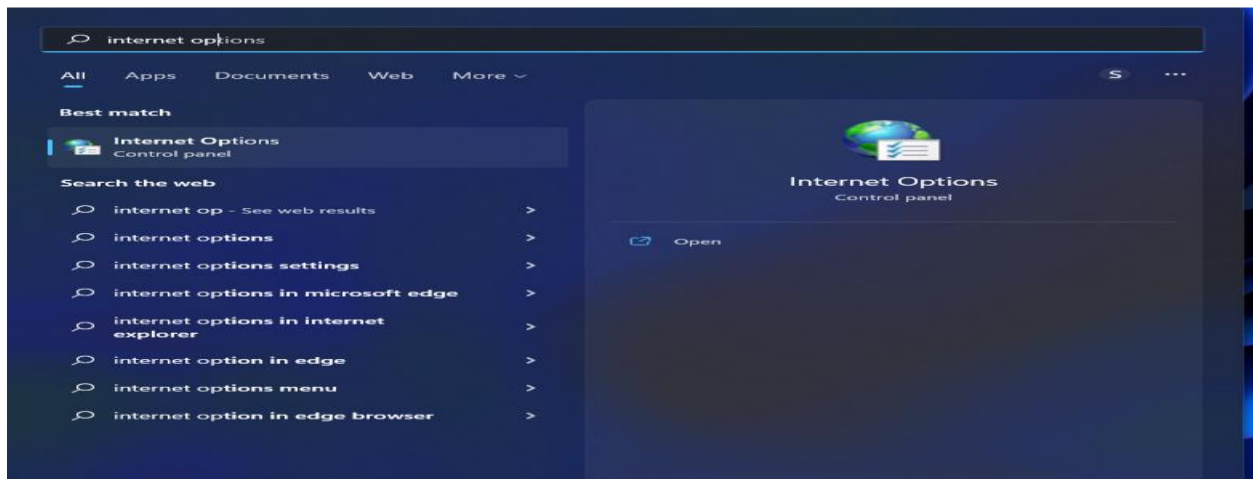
internet options

All Apps Documents Web More

S ···

Best match

Internet Options
Control panel

Search the web

internet op - See web results >

internet options >

internet options settings >

internet options in microsoft edge >

internet options in internet explorer >

internet option in edge >

internet options menu >

internet option in edge browser >

Internet Options
Control panel

Open